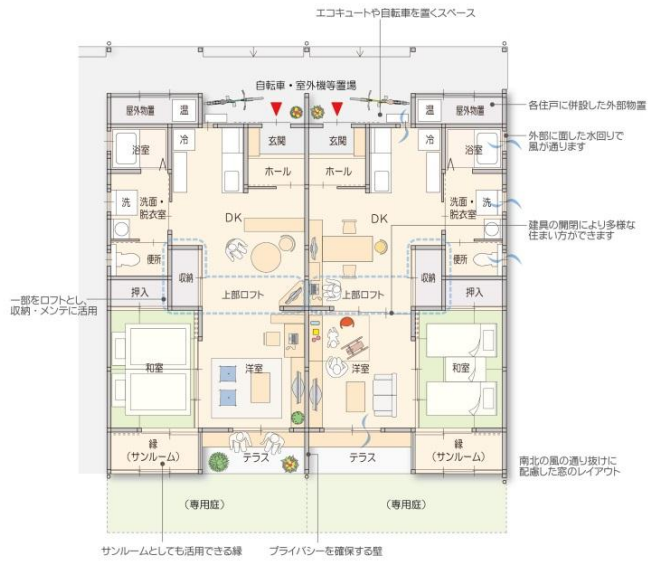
エコキュートや自転車を置くスペース

自転車・室外機等置場

屋外物置　温　温　屋外物置

各住戸に併設した外部物置

冷　玄関　玄関　冷

浴室　浴室

外部に面した水回りで風が通ります

ホール　ホール

洗　洗面・脱衣室　洗面・脱衣室　洗

DK　DK

建具の開閉により多様な住まい方ができます

便所　収納　収納　便所

押入　上部ロフト　上部ロフト　押入

一部をロフトとし、収納・メンテに活用

和室　洋室　洋室　和室

縁（サンルーム）　テラス　テラス　縁（サンルーム）

南北の風の通り抜けに配慮した窓のレイアウト

（専用庭）　（専用庭）

サンルームとしても活用できる縁

プライバシーを確保する壁